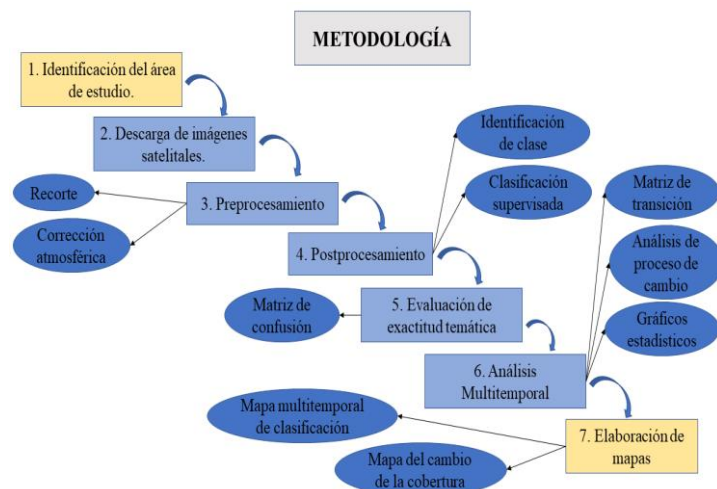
METODOLOGÍA

1. Identificación del área de estudio.

2. Descarga de imágenes satelitales.

3. Preprocesamiento

Recorte

Corrección atmosférica

4. Postprocesamiento

Identificación de clase

Clasificación supervisada

5. Evaluación de exactitud temática

Matriz de confusión

6. Análisis Multitemporal

Matriz de transición

Análisis de proceso de cambio

Gráficos estadísticos

7. Elaboración de mapas

Mapa multitemporal de clasificación

Mapa del cambio de la cobertura